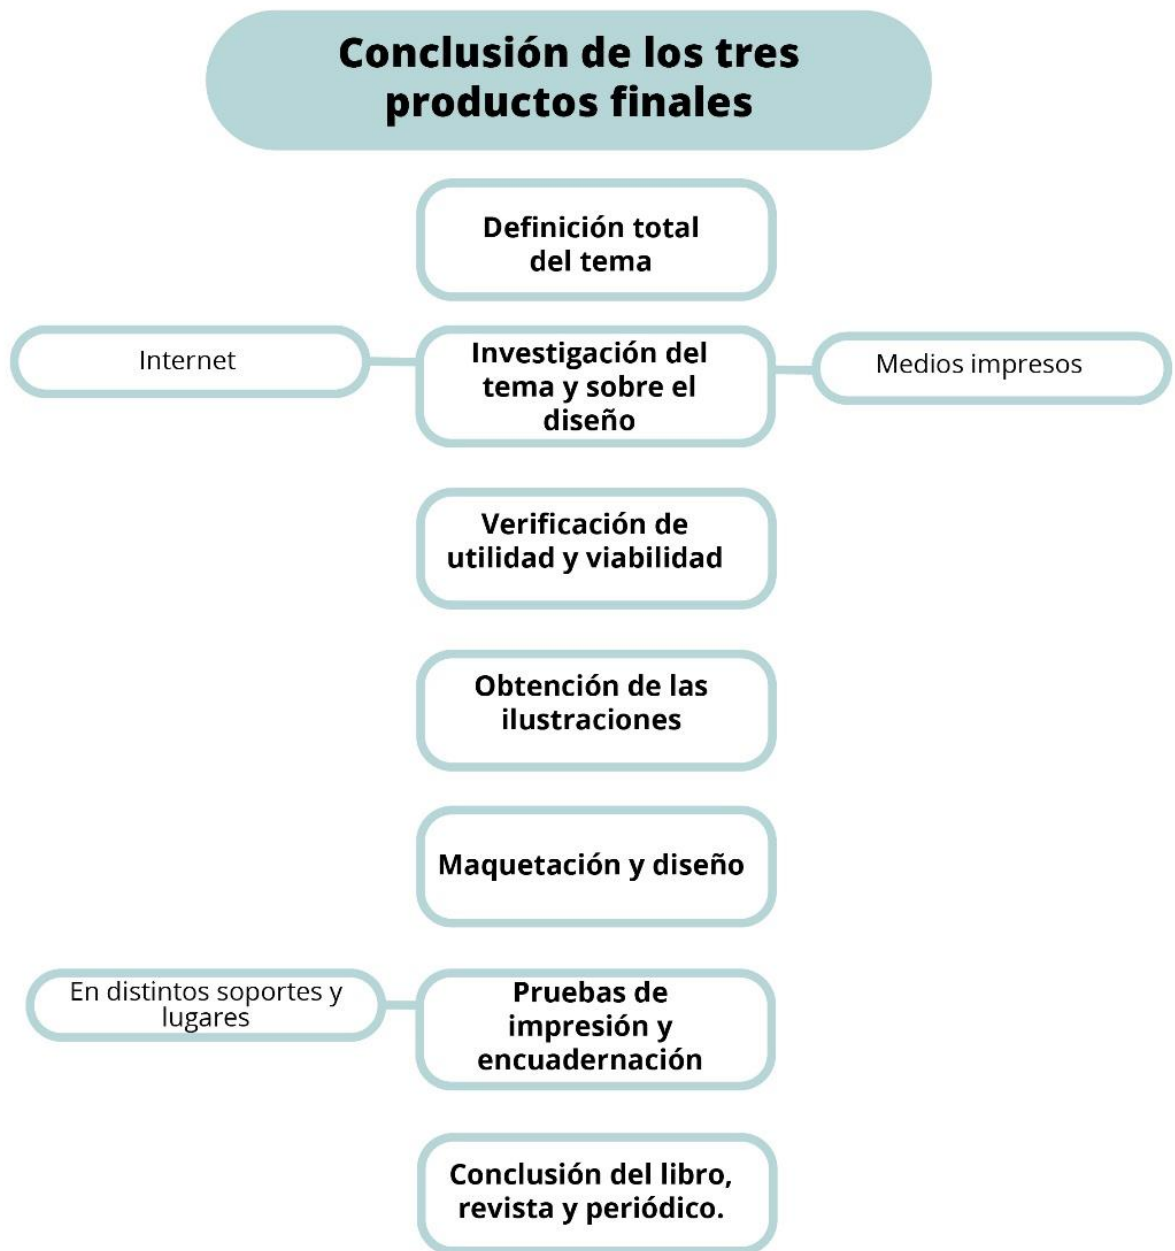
Conclusión de los tres productos finales

Definición total del tema

Internet

Investigación del tema y sobre el diseño

Medios impresos

Verificación de utilidad y viabilidad

Obtención de las ilustraciones

Maquetación y diseño

En distintos soportes y lugares

Pruebas de impresión y encuadernación

Conclusión del libro, revista y periódico.